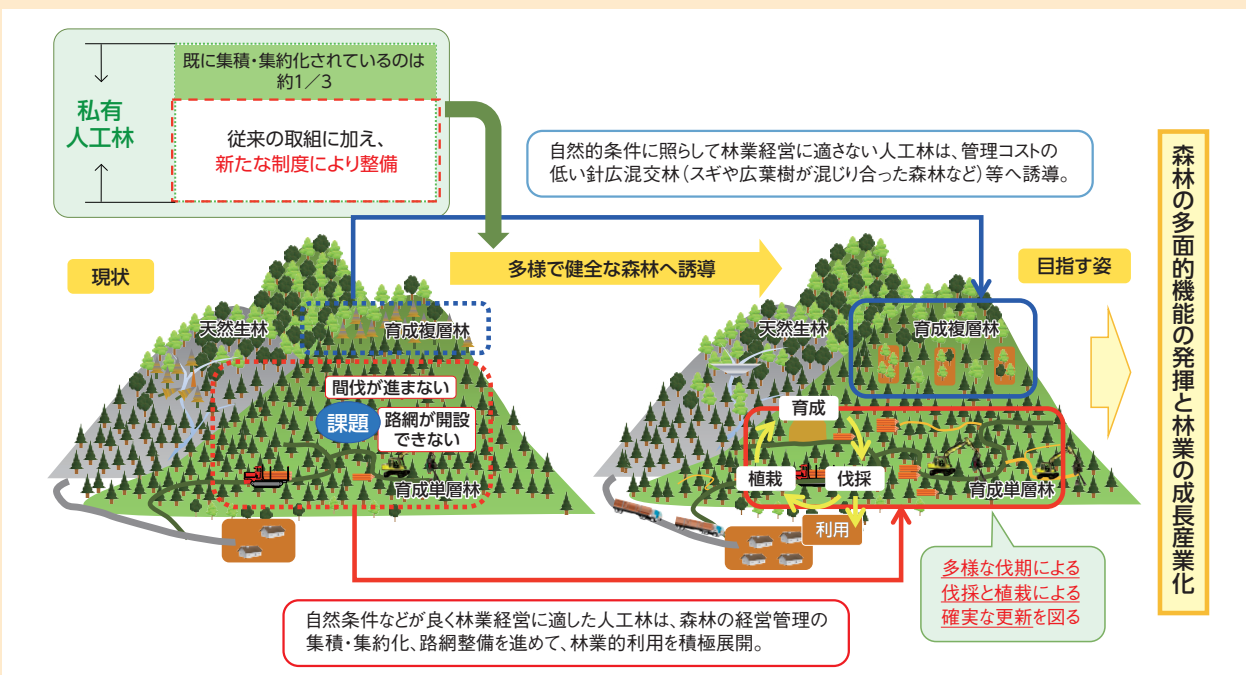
私有人工林

既に集積・集約化されているのは約1／3

従来の取組に加え、新たな制度により整備

自然的条件に照らして林業経営に適さない人工林は、管理コストの低い針広混交林（スギや広葉樹が混じり合った森林など）等へ誘導。

森林の多面的機能の発揮と林業の成長産業化

現状

多様で健全な森林へ誘導

目指す姿

天然生林

育成複層林

間伐が進まない

課題

路網が開設できない

育成単層林

天然生林

育成複層林

育成

植栽

伐採

利用

育成単層林

多様な伐期による伐採と植栽による確実な更新を図る

自然条件などが良く林業経営に適した人工林は、森林の経営管理の集積・集約化、路網整備を進めて、林業的利用を積極展開。